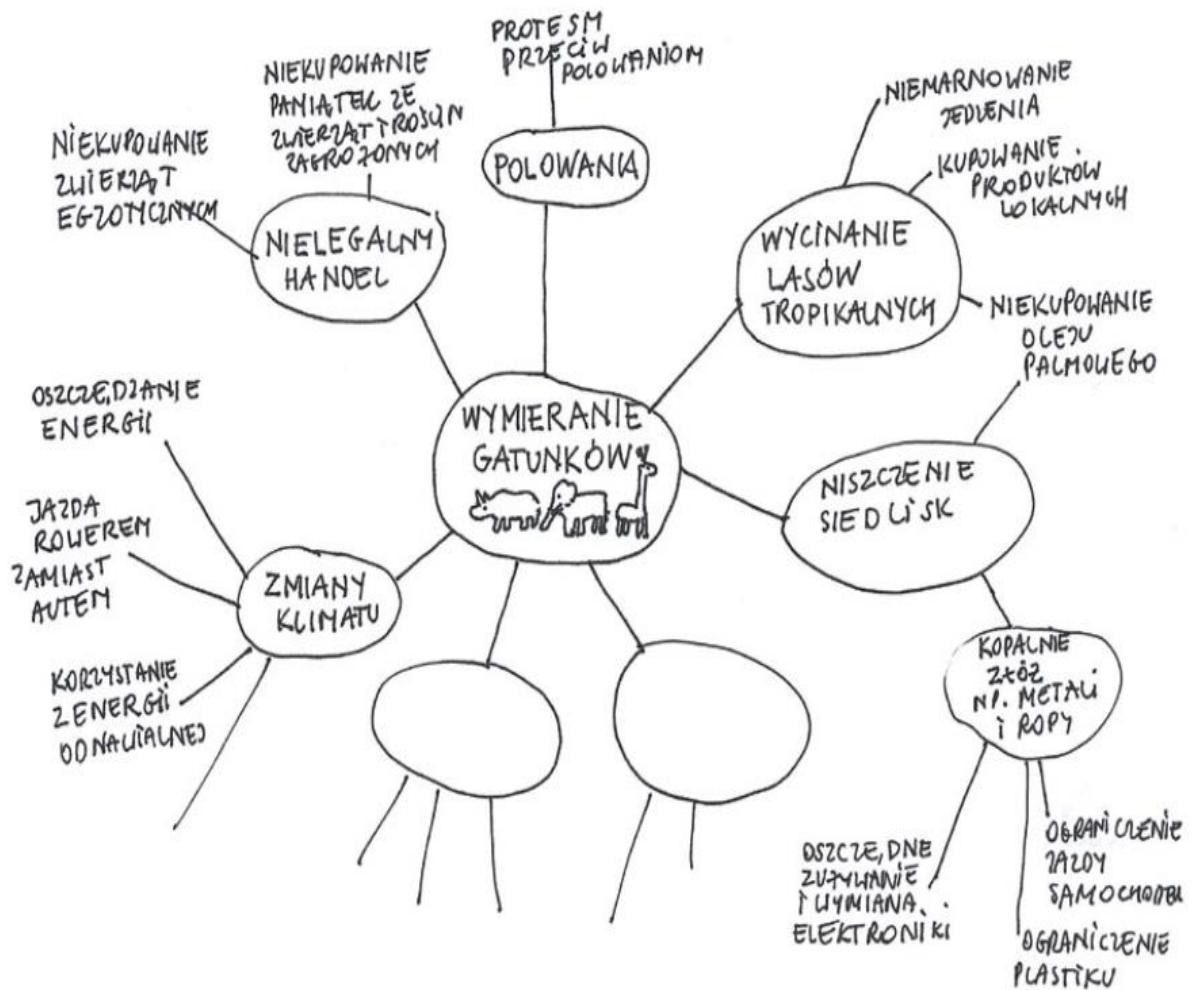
PROTESM PRZECIW POLOWANIOM

POLOWANIA

NIEKUPOWANIE PAMIĄTEK ZE ZWIERZĄT I ROŚLIN ZAGROŻONYCH

NIEKUPOWANIE ZWIERZĄT EGZOTYCZNYCH

NIELEGALNY HANDEL

NIEMARNOWANIE JEDZENIA

KUPOWANIE PRODUKTÓW LOKALNYCH

WYCINANIE LASÓW TROPIKALNYCH

NIEKUPOWANIE OLEJU PALMOWEGO

OSZCZĘDZANIE ENERGII

WYMIERANIE GATUNKÓW

NISZCZENIE SIEDLISK

JAZDA ROWEREM ZAMIAST AUTEM

ZMIANY KLIMATU

KORZYSTANIE Z ENERGII ODNAWIALNEJ

KOPALNIE ZŁÓŻ NP. METALI I ROPY

OSZCZĘDNE ZUŻYWANIE I WYMIANA ELEKTRONIKI

OGRANICZENIE JAZDY SAMOCHODEM

OGRANICZENIE PLASTIKU